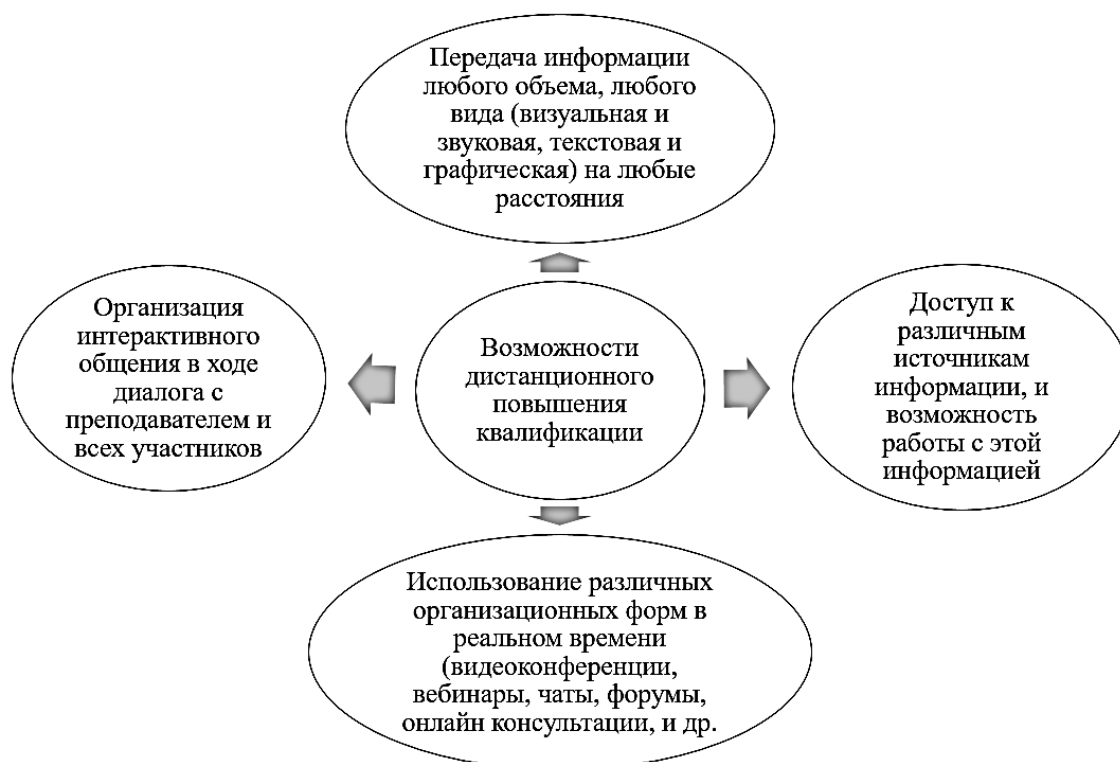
Передача информации любого объема, любого вида (визуальная и звуковая, текстовая и графическая) на любые расстояния

Организация интерактивного общения в ходе диалога с преподавателем и всех участников

Возможности дистанционного повышения квалификации

Доступ к различным источникам информации, и возможность работы с этой информацией

Использование различных организационных форм в реальном времени (видеоконференции, вебинары, чаты, форумы, онлайн консультации, и др.